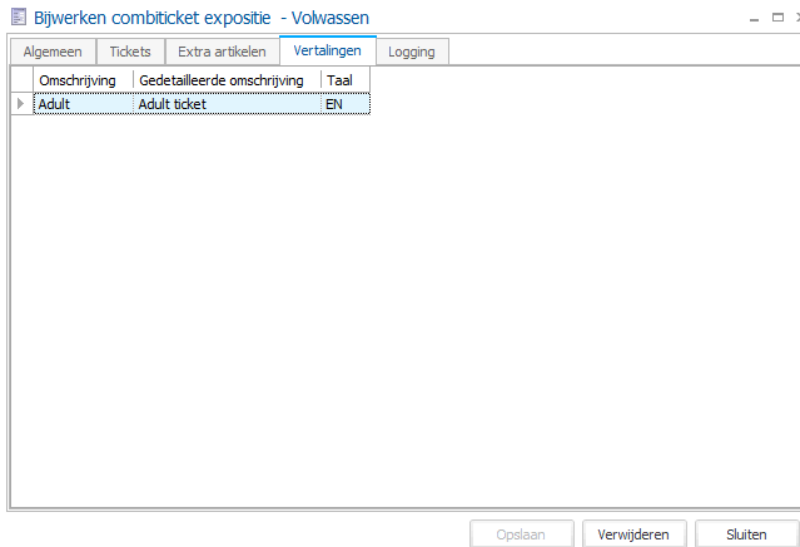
Bijwerken combiticket expositie - Volwassen

Algemeen | Tickets | Extra artikelen | Vertalingen | Logging

| Omschrijving | Gedetailleerde omschrijving | Taal |
|---|---|---|
| Adult | Adult ticket | EN |

Opslaan | Verwijderen | Sluiten